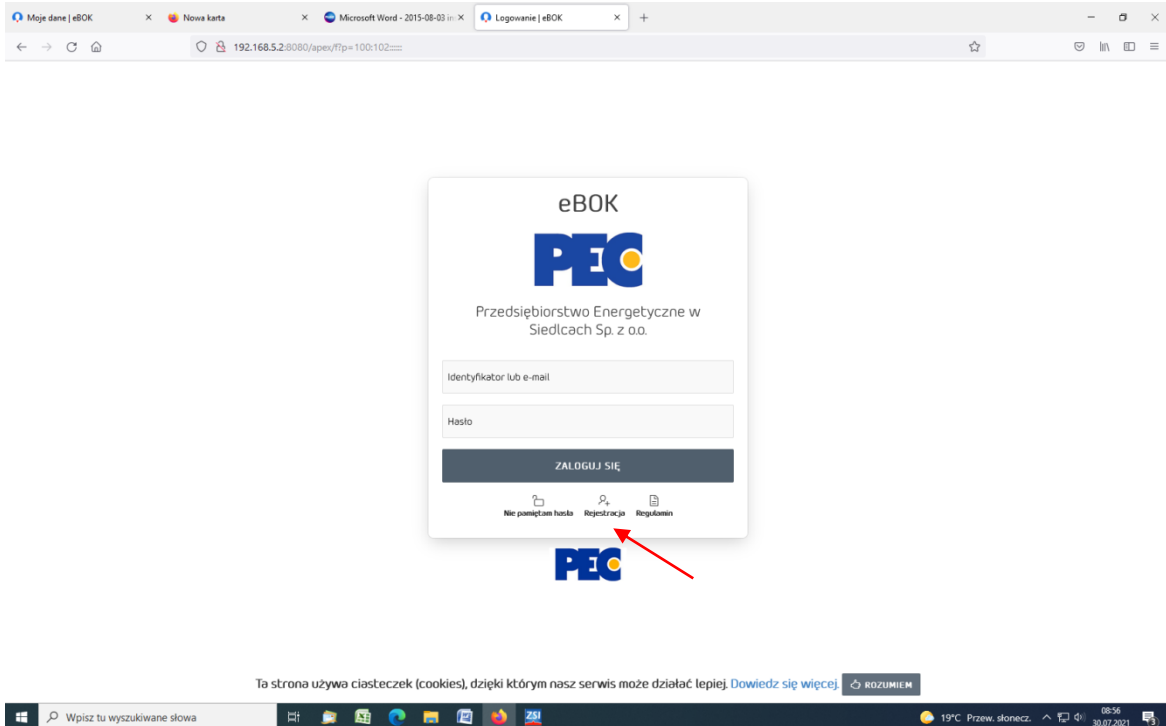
Moje dane | eBOK ×
Nowa karta ×
Microsoft Word - 2015-08-03 in ×
Logowanie | eBOK ×
+

192.168.5.2:8080/apex/f?p=100:102::::

eBOK

PEC

Przedsiębiorstwo Energetyczne w Siedlcach Sp. z o.o.

Identyfikator lub e-mail

Hasło

ZALOGUJ SIĘ

Nie pamiętam hasła
Rejestracja
Regulamin

PEC

Ta strona używa ciasteczek (cookies), dzięki którym nasz serwis może działać lepiej. Dowiedz się więcej. ROZUMIEM

Wpisz tu wyszukiwane słowa

19°C Przew. słonecz.
08:56
30.07.2021